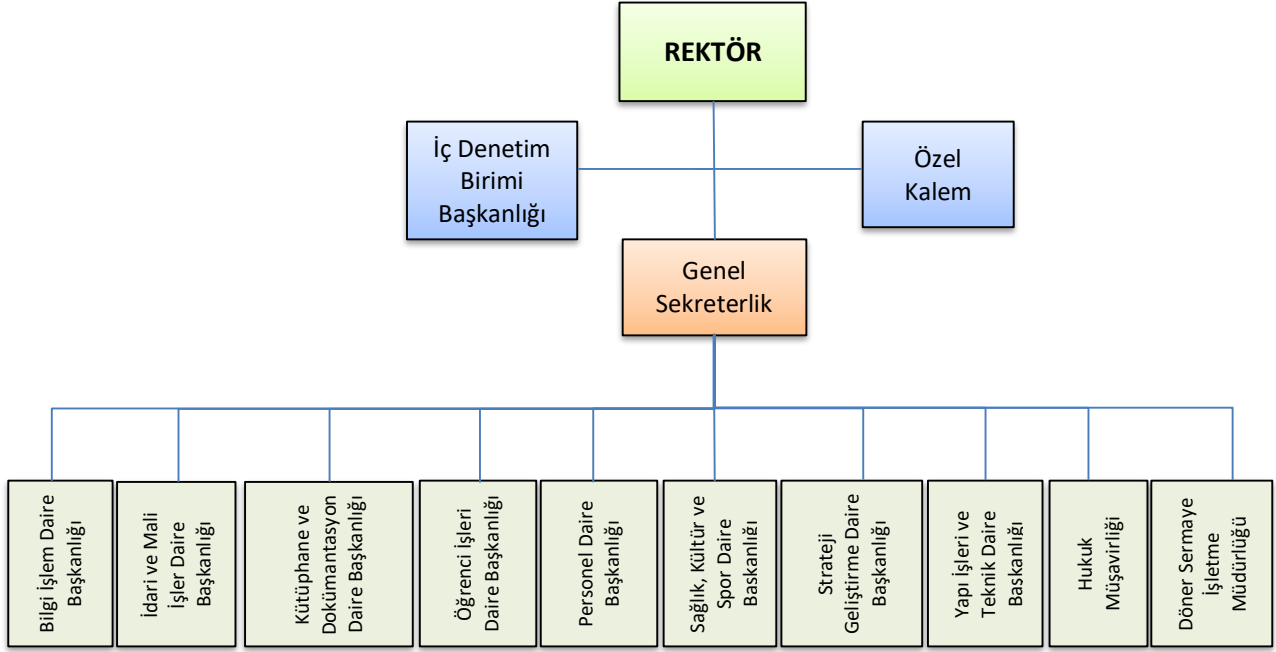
REKTÖR

İç Denetim Birimi Başkanlığı

Özel Kalem

Genel Sekreterlik

Bilgi İşlem Daire Başkanlığı

İdari ve Mali İşler Daire Başkanlığı

Kütüphane ve Dokümantasyon Daire Başkanlığı

Öğrenci İşleri Daire Başkanlığı

Personel Daire Başkanlığı

Sağlık, Kültür ve Spor Daire Başkanlığı

Strateji Geliştirme Daire Başkanlığı

Yapı İşleri ve Teknik Daire Başkanlığı

Hukuk Müşavirliği

Döner Sermaye İşletme Müdürlüğü